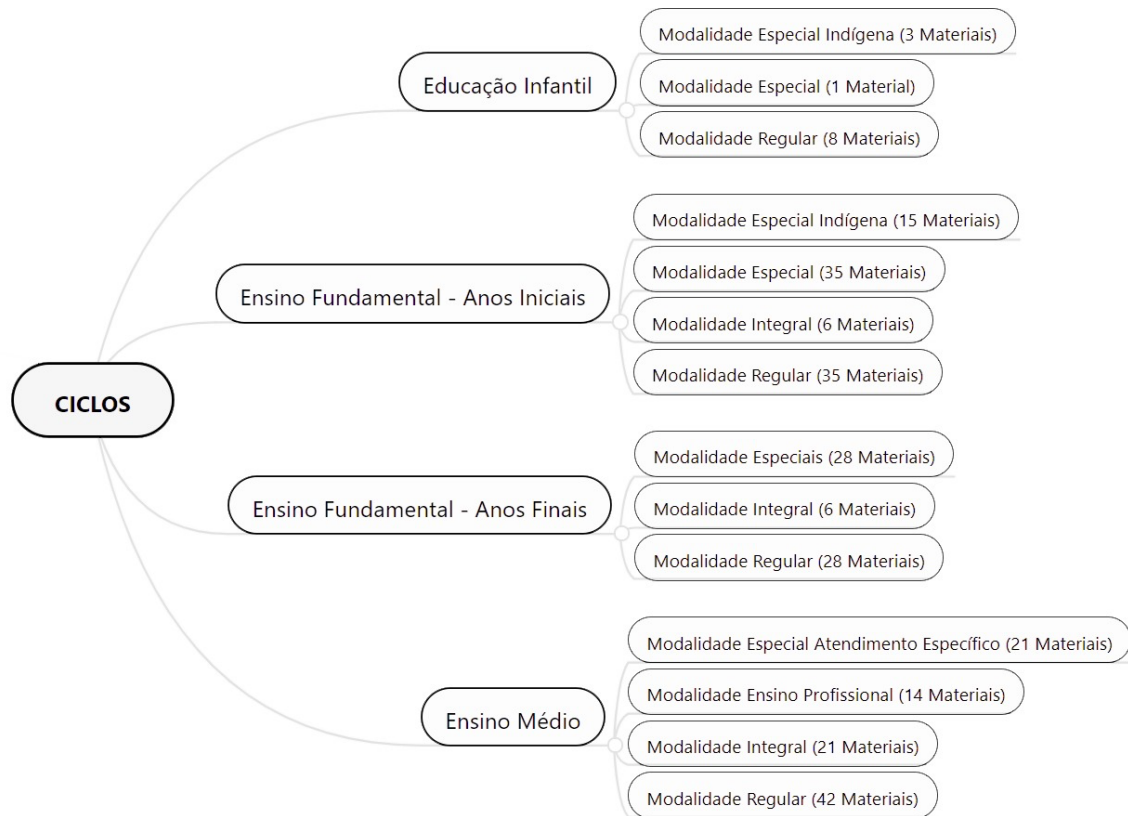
CICLOS

Educação Infantil

Modalidade Especial Indígena (3 Materiais)

Modalidade Especial (1 Material)

Modalidade Regular (8 Materiais)

Ensino Fundamental - Anos Iniciais

Modalidade Especial Indígena (15 Materiais)

Modalidade Especial (35 Materiais)

Modalidade Integral (6 Materiais)

Modalidade Regular (35 Materiais)

Ensino Fundamental - Anos Finais

Modalidade Especiais (28 Materiais)

Modalidade Integral (6 Materiais)

Modalidade Regular (28 Materiais)

Ensino Médio

Modalidade Especial Atendimento Específico (21 Materiais)

Modalidade Ensino Profissional (14 Materiais)

Modalidade Integral (21 Materiais)

Modalidade Regular (42 Materiais)